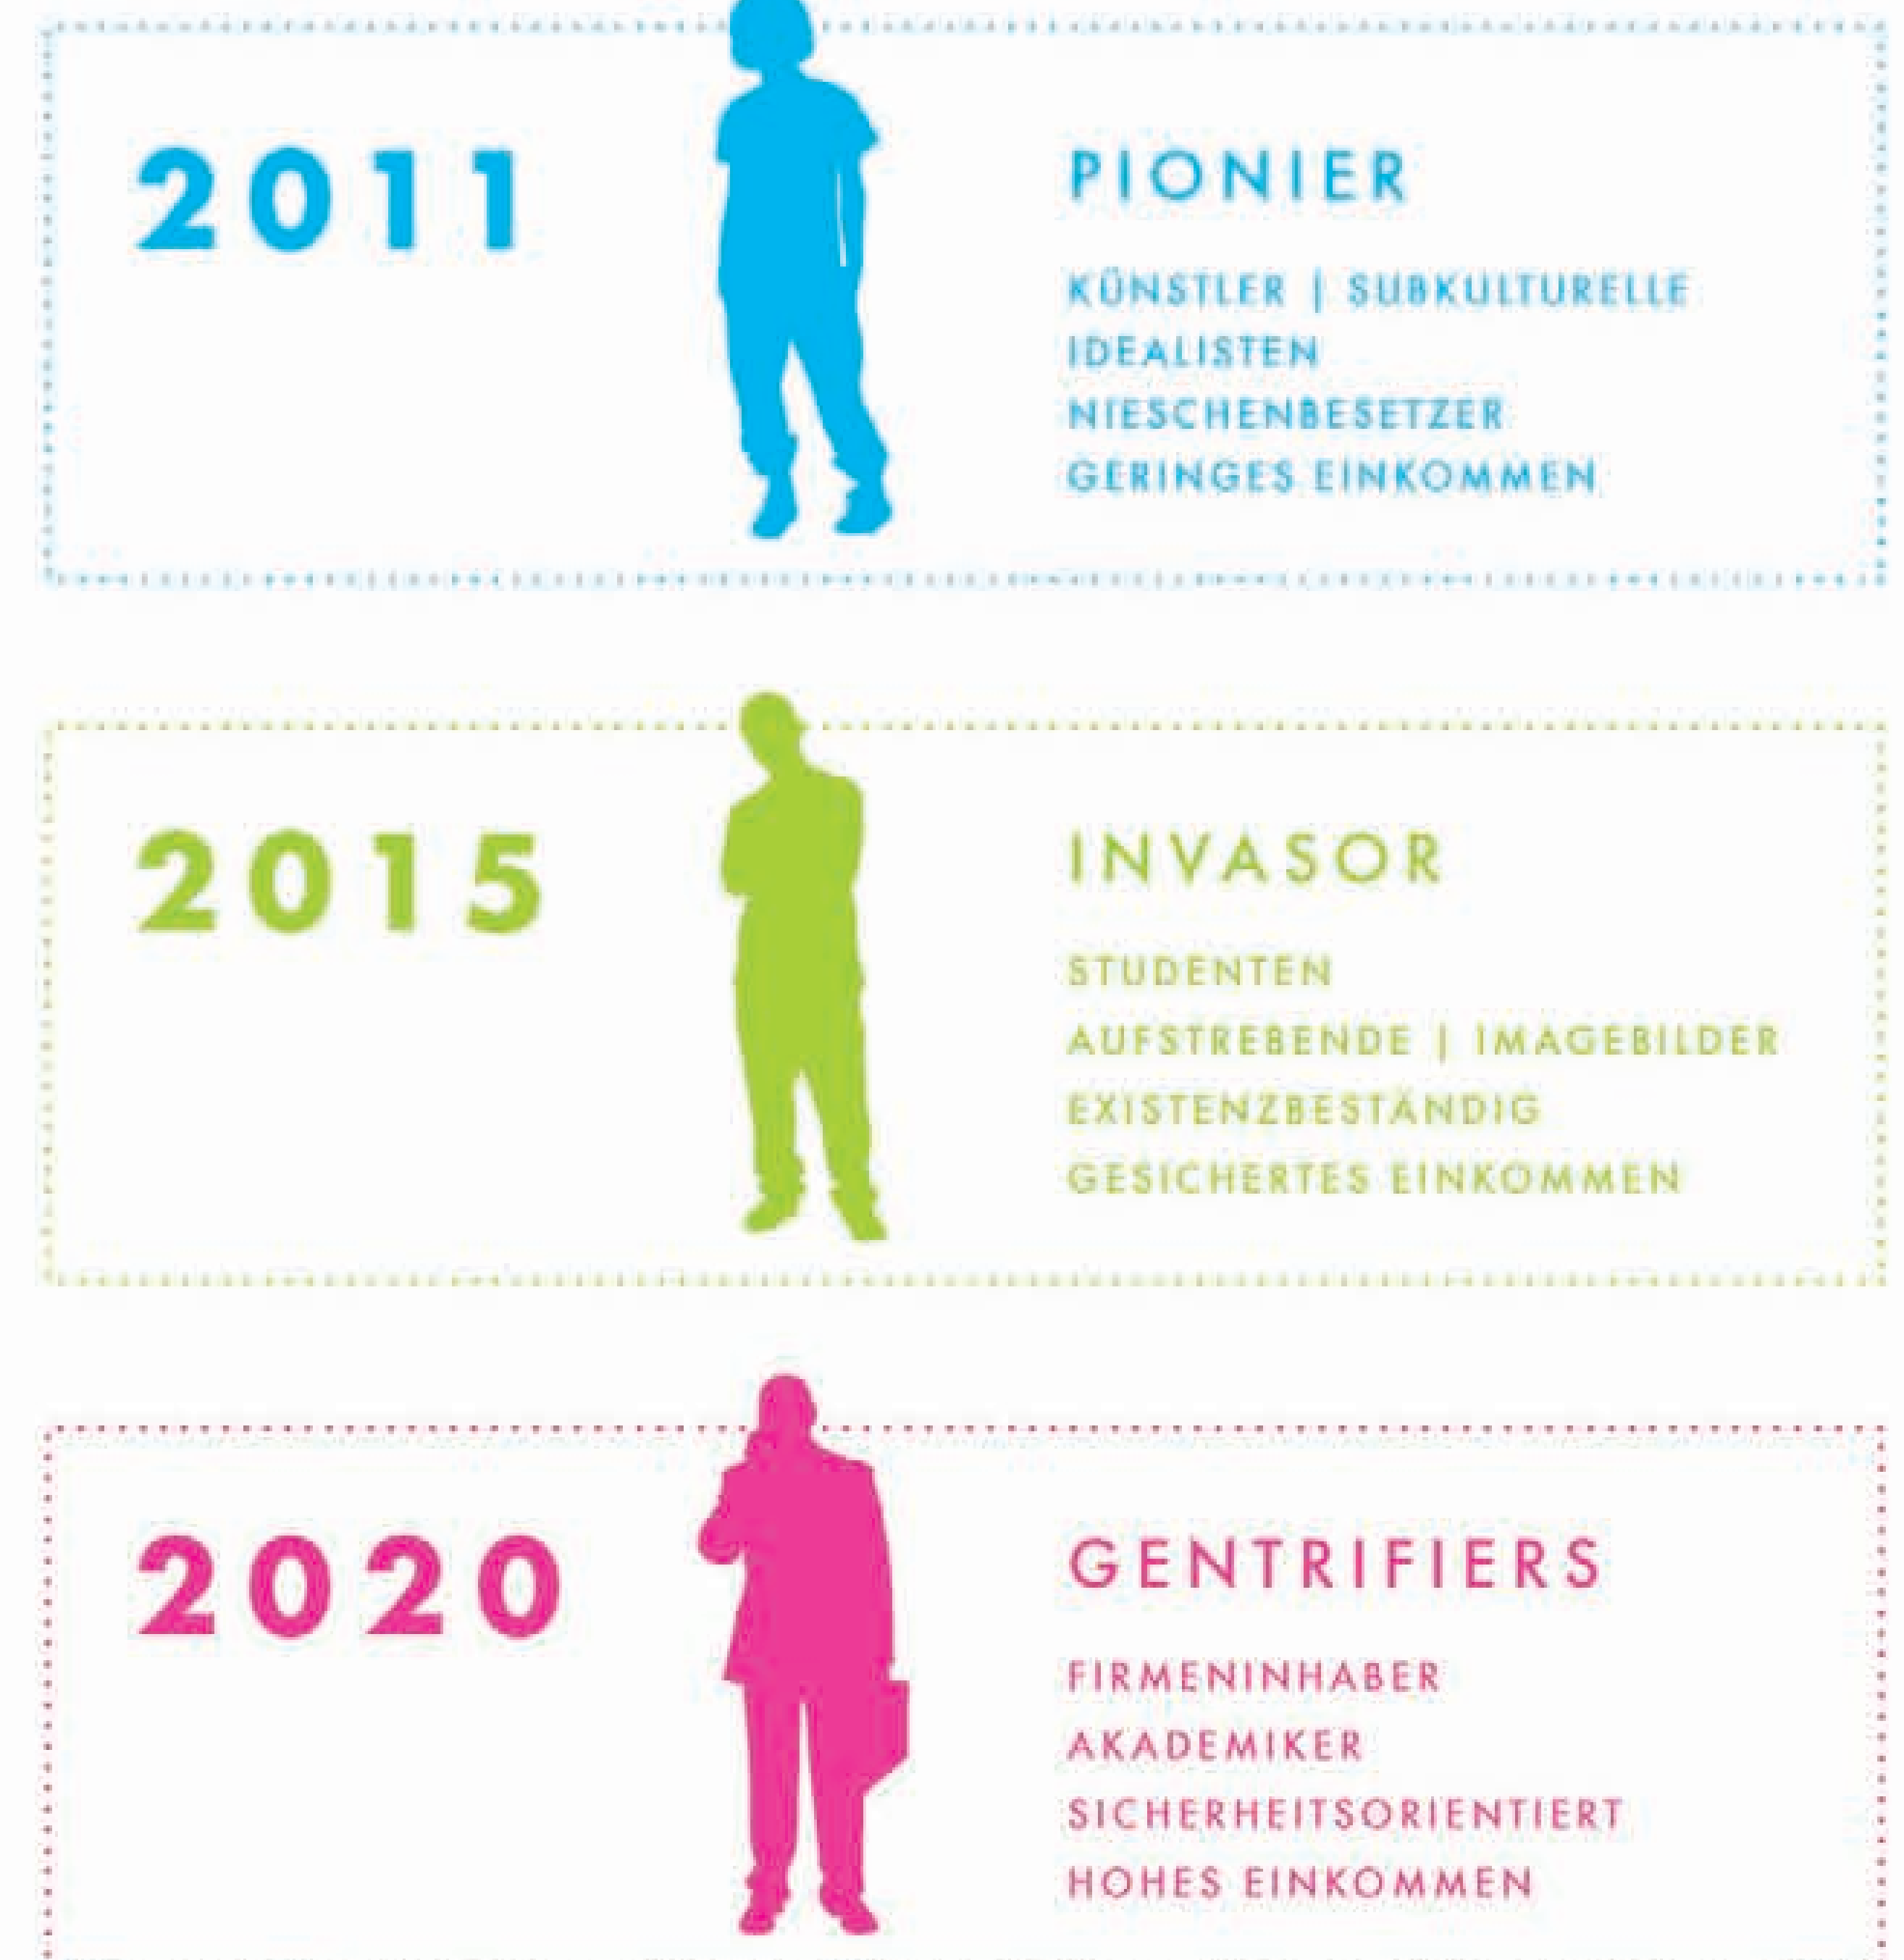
2011

PIONIER

KÜNSTLER | SUBKULTURELLE
IDEALISTEN
NIESCHENBESETZER
GERINGES EINKOMMEN

2015

INVASOR

STUDENTEN
AUFSTREBENDE | IMAGEBILDER
EXISTENZBESTÄNDIG
GESICHERTES EINKOMMEN

2020

GENTRIFIERS

FIRMENINHABER
AKADEMIKER
SICHERHEITSORIENTIERT
HOHES EINKOMMEN